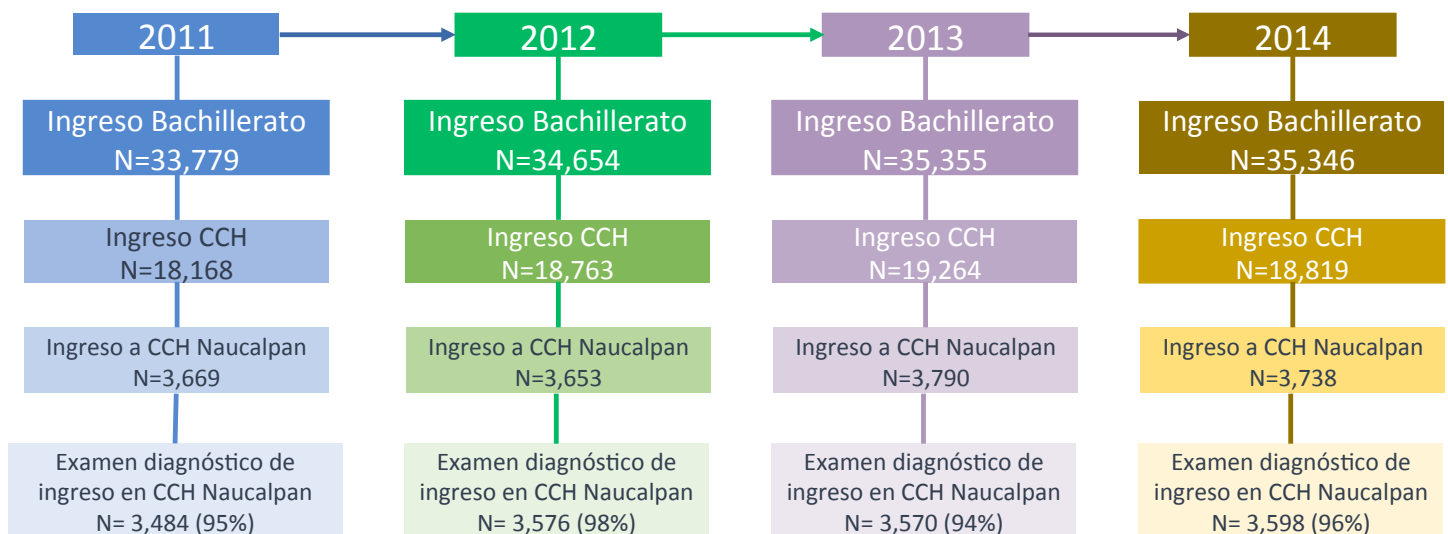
2011

Ingreso Bachillerato
N=33,779

Ingreso CCH
N=18,168

Ingreso a CCH Naucalpan
N=3,669

Examen diagnóstico de ingreso en CCH Naucalpan
N= 3,484 (95%)

2012

Ingreso Bachillerato
N=34,654

Ingreso CCH
N=18,763

Ingreso a CCH Naucalpan
N=3,653

Examen diagnóstico de ingreso en CCH Naucalpan
N= 3,576 (98%)

2013

Ingreso Bachillerato
N=35,355

Ingreso CCH
N=19,264

Ingreso a CCH Naucalpan
N=3,790

Examen diagnóstico de ingreso en CCH Naucalpan
N= 3,570 (94%)

2014

Ingreso Bachillerato
N=35,346

Ingreso CCH
N=18,819

Ingreso a CCH Naucalpan
N=3,738

Examen diagnóstico de ingreso en CCH Naucalpan
N= 3,598 (96%)